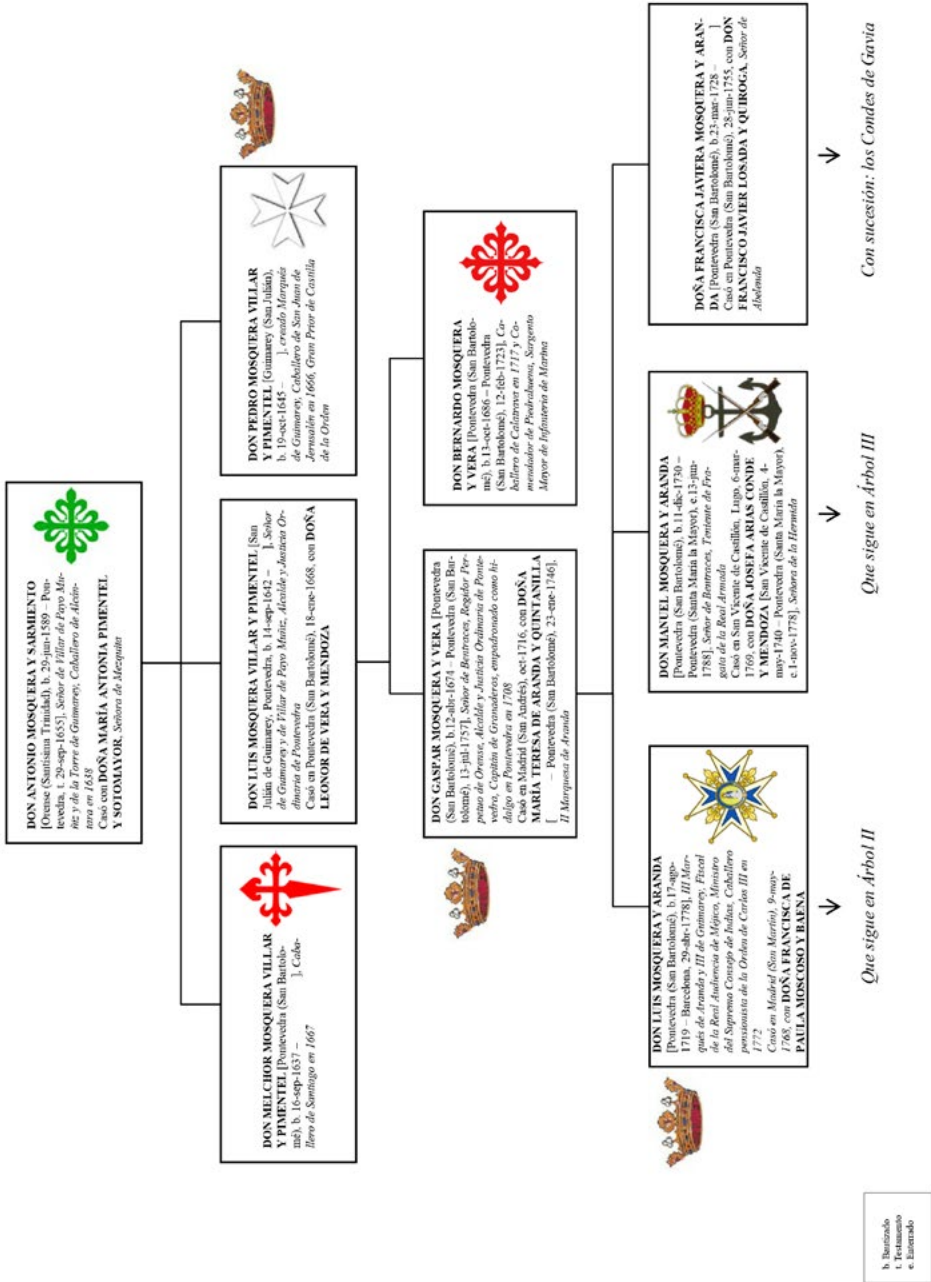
DON ANTONIO MOSQUERA Y SARMIENTO [Orense (Santísima Trinidad), b. 29-jun-1589 – Pontevedra, t. 29-sep-1655]. Señor de Villar de Payo Muñiz y de la Torre de Guimarey, Caballero de Alcántara en 1638
Casó con DOÑA MARÍA ANTONIA PIMENTEL Y SOTOMAYOR, Señora de Mezquita

DON MELCHOR MOSQUERA VILLAR Y PIMENTEL [Pontevedra (San Bartolomé), b. 16-sep-1637 – ]. Caballero de Santiago en 1667

DON LUIS MOSQUERA VILLAR Y PIMENTEL [San Julián de Guimarey, Pontevedra, b. 14-sep-1642 – ]. Señor de Guimarey y de Villar de Payo Muñiz, Alcalde y Justicia Ordinaria de Pontevedra
Casó en Pontevedra (San Bartolomé), 18-ene-1668, con DOÑA LEONOR DE VERA Y MENDOZA

DON PEDRO MOSQUERA VILLAR Y PIMENTEL [Guimarey (San Julián), b. 19-oct-1645 – ], creado Marqués de Guimarey, Caballero de San Juan de Jerusalén en 1666, Gran Prior de Castilla de la Orden

DON GASPAR MOSQUERA Y VERA [Pontevedra (San Bartolomé), b.12-abr-1674 – Pontevedra (San Bartolomé), 13-jul-1757]. Señor de Bentraces, Regidor Perpetuo de Orense, Alcalde y Justicia Ordinaria de Pontevedra, Capitán de Granaderos, empadronado como hidalgo en Pontevedra en 1708
Casó en Madrid (San Andrés), oct-1716, con DOÑA MARÍA TERESA DE ARANDA Y QUINTANILLA [ – Pontevedra (San Bartolomé), 23-ene-1746]. II Marquesa de Aranda

DON BERNARDO MOSQUERA Y VERA [Pontevedra (San Bartolomé), b 13-oct-1686 – Pontevedra (San Bartolomé), 12-feb-1723]. Caballero de Calatrava en 1717 y Comendador de Piedrabuena, Sargento Mayor de Infantería de Marina

DON LUIS MOSQUERA Y ARANDA [Pontevedra (San Bartolomé), b. 17-ago-1719 – Barcelona, 29-abr-1778]. III Marqués de Aranda y III de Guimarey, Fiscal de la Real Audiencia de Méjico, Ministro del Supremo Consejo de Indias, Caballero pensionista de la Orden de Carlos III en 1772
Casó en Madrid (San Martín), 9-may-1768, con DOÑA FRANCISCA DE PAULA MOSCOSO Y BAENA

Que sigue en Árbol II

DON MANUEL MOSQUERA Y ARANDA [Pontevedra (San Bartolomé), b. 11-dic-1730 – Pontevedra (Santa María la Mayor), e.13-mar-1788]. Señor de Bentraces, Teniente de Fragata de la Real Armada
Casó en San Vicente de Castillón, Lugo, 6-mar-1769, con DOÑA JOSEFA ARIAS CONDE Y MENDOZA [San Vicente de Castillón, 4-may-1740 – Pontevedra (Santa María la Mayor), e.1-nov-1778]. Señora de la Herville

Que sigue en Árbol III

DOÑA FRANCISCA JAVIERA MOSQUERA Y ARANDA [Pontevedra (San Bartolomé), b.23-mar-1728 – ]
Casó en Pontevedra (San Bartolomé), 28-jun-1755, con DON FRANCISCO JAVIER LOSADA Y QUIROGA, Señor de Abelenda

Con sucesión: los Condes de Gavia

b. Bautizado
t. Testamento
e. Enterrado